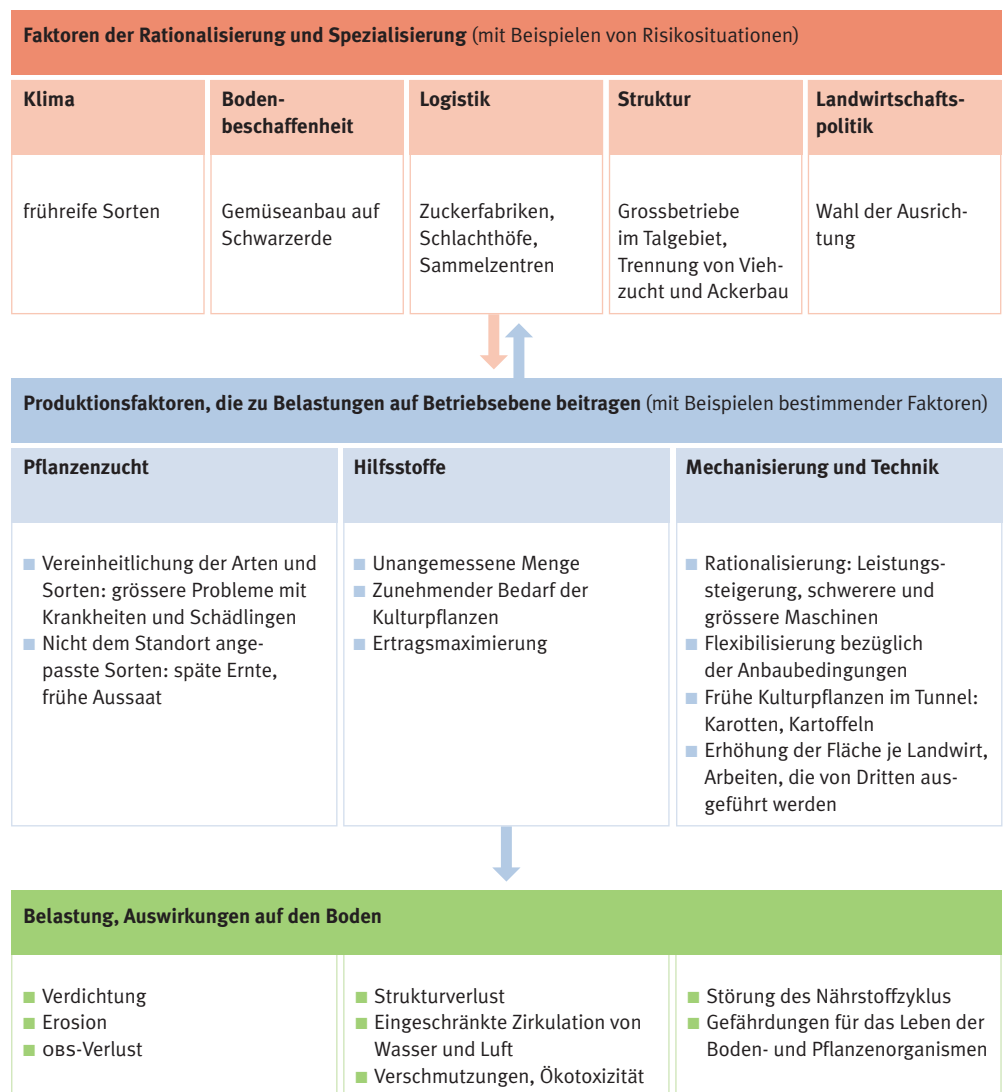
**Faktoren der Rationalisierung und Spezialisierung** (mit Beispielen von Risikosituationen)

| Klima | Bodenbeschaffenheit | Logistik | Struktur | Landwirtschaftspolitik |
|---|---|---|---|---|
| frühreife Sorten | Gemüseanbau auf Schwarzerde | Zuckerfabriken, Schlachthöfe, Sammelzentren | Grossbetriebe im Talgebiet, Trennung von Viehzucht und Ackerbau | Wahl der Ausrichtung |

**Produktionsfaktoren, die zu Belastungen auf Betriebsebene beitragen** (mit Beispielen bestimmender Faktoren)

| Pflanzenzucht | Hilfsstoffe | Mechanisierung und Technik |
|---|---|---|
| Vereinheitlichung der Arten und Sorten: grössere Probleme mit Krankheiten und Schädlingen; Nicht dem Standort angepasste Sorten: späte Ernte, frühe Aussaat | Unangemessene Menge; Zunehmender Bedarf der Kulturpflanzen; Ertragsmaximierung | Rationalisierung: Leistungssteigerung, schwerere und grössere Maschinen; Flexibilisierung bezüglich der Anbaubedingungen; Frühe Kulturpflanzen im Tunnel: Karotten, Kartoffeln; Erhöhung der Fläche je Landwirt, Arbeiten, die von Dritten ausgeführt werden |

**Belastung, Auswirkungen auf den Boden**

| | | |
|---|---|---|
| Verdichtung; Erosion; OBS-Verlust | Strukturverlust; Eingeschränkte Zirkulation von Wasser und Luft; Verschmutzungen, Ökotoxizität | Störung des Nährstoffzyklus; Gefährdungen für das Leben der Boden- und Pflanzenorganismen |